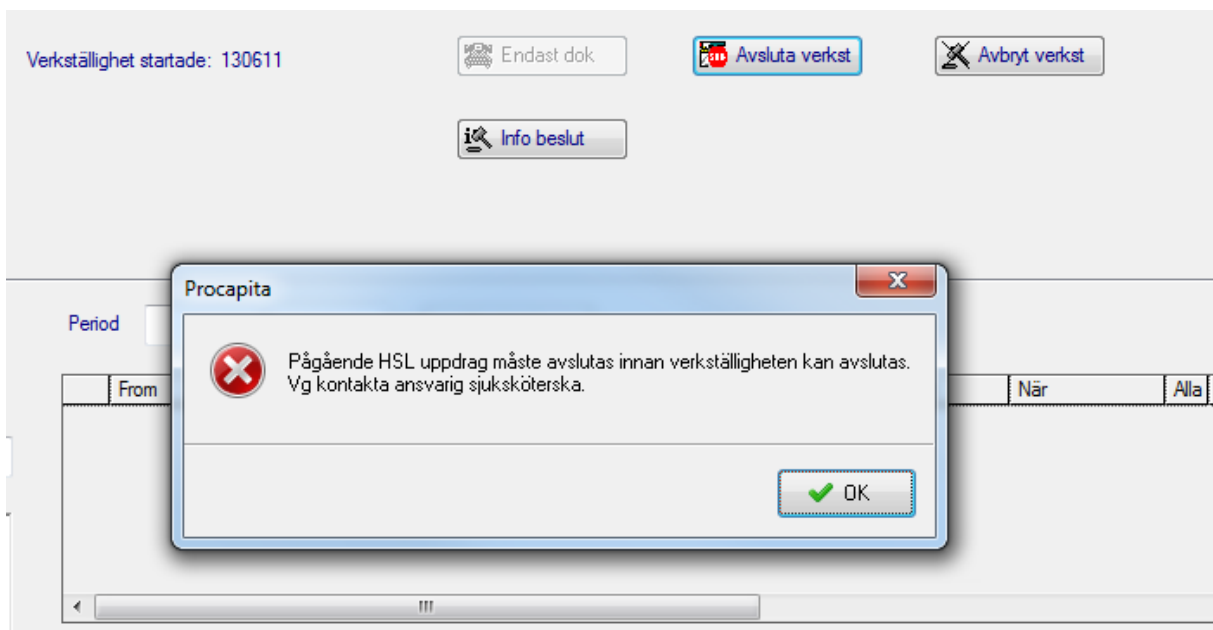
Verkställighet startade: 130611

Endast dok

Avsluta verkst

Avbryt verkst

Info beslut

Period

From

När

Alla

Procapita

Pågående HSL uppdrag måste avslutas innan verkställigheten kan avslutas.
Vg kontakta ansvarig sjuksköterska.

OK